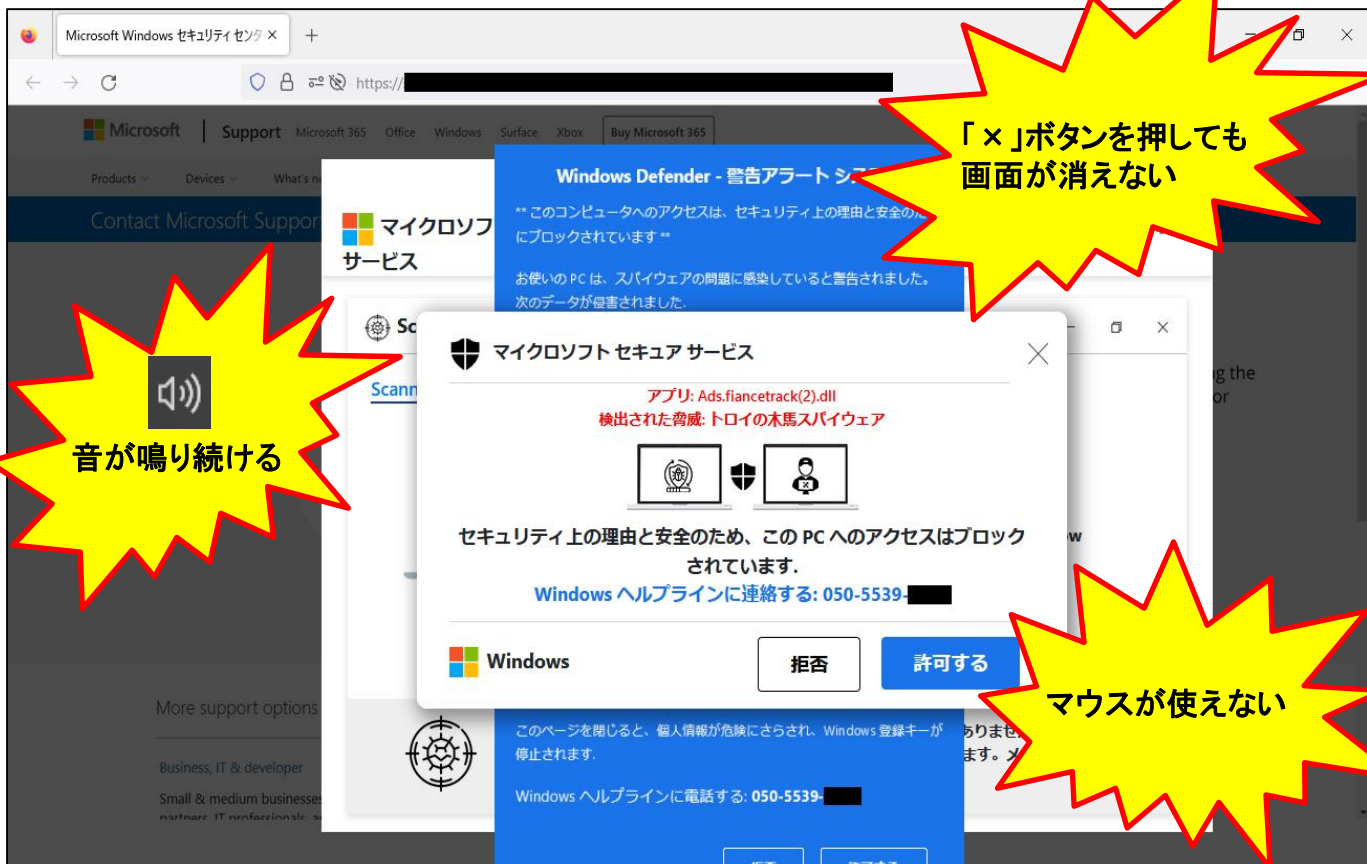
Microsoft Windows セキュリティ センタ ×

https://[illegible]

Microsoft | Support Microsoft 365 Office Windows Surface Xbox Buy Microsoft 365

Products Devices What's ne

Contact Microsoft Suppor

マイクロソフ
サービス

Windows Defender - 警告アラート シ

** このコンピュータへのアクセスは、セキュリティ上の理由と安全の にブロックされています **

お使いの PC は、スパイウェアの問題に感染していると警告されました。次のデータが侵害されました。

「×」ボタンを押しても
画面が消えない

音が鳴り続ける

Sc

Scann

マイクロソフト セキュア サービス

アプリ: Ads.fiancetrack(2).dll
検出された脅威: トロイの木馬スパイウェア

セキュリティ上の理由と安全のため、この PC へのアクセスはブロックされています.
Windows ヘルプラインに連絡する: 050-5539-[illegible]

Windows
拒否
許可する

g the
or

w

マウスが使えない

More support options

Business, IT & developer

Small & medium businesses
partners, IT professionals, a

このページを閉じると、個人情報が危険にさらされ、Windows 登録キーが停止されます。

ありませ
ます。メ

Windows ヘルプラインに電話する: 050-5539-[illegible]